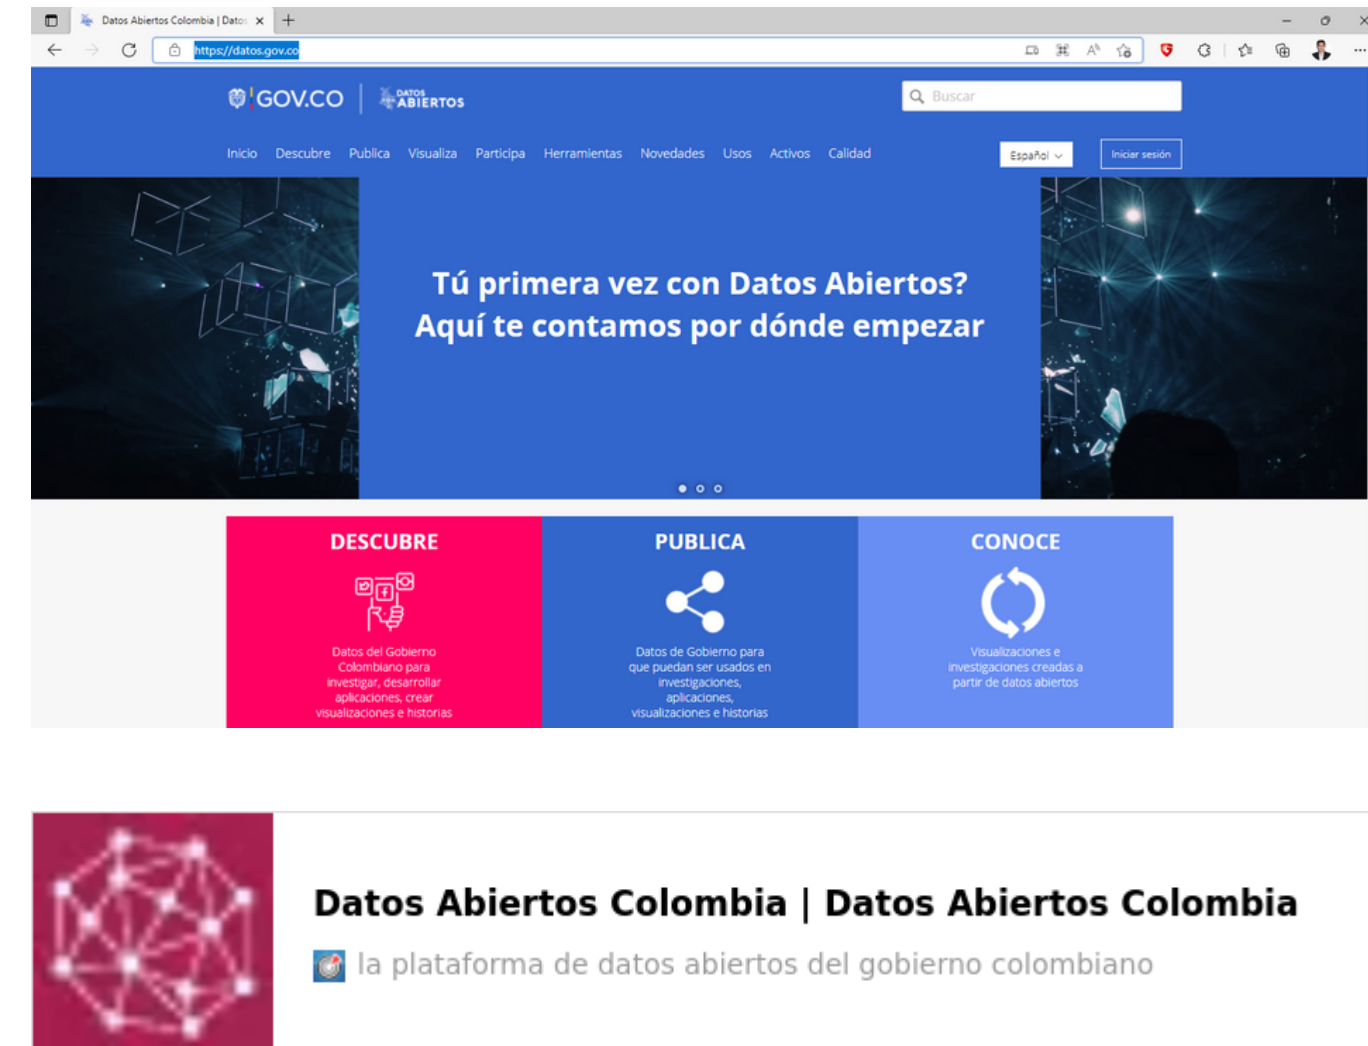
Datos Abiertos Colombia | Datos

https://datos.gov.co

GOV.CO | DATOS ABIERTOS

Buscar

Inicio Descubre Publica Visualiza Participa Herramientas Novedades Usos Activos Calidad

Español

Iniciar sesión

Tú primera vez con Datos Abiertos? Aquí te contamos por dónde empezar

DESCUBRE

Datos del Gobierno Colombiano para investigar, desarrollar aplicaciones, crear visualizaciones e historias

PUBLICA

Datos de Gobierno para que puedan ser usados en investigaciones, aplicaciones, visualizaciones e historias

CONOCE

Visualizaciones e investigaciones creadas a partir de datos abiertos

Datos Abiertos Colombia | Datos Abiertos Colombia

la plataforma de datos abiertos del gobierno colombiano